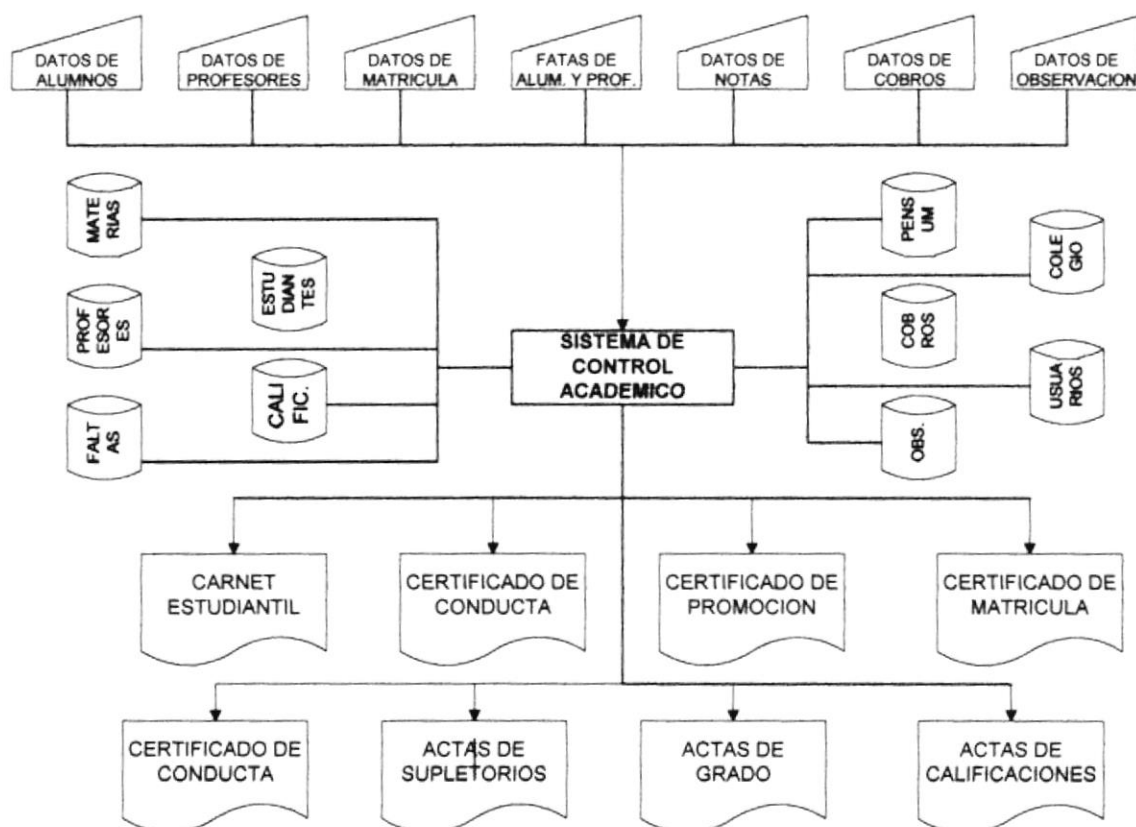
DATOS DE ALUMNOS

DATOS DE PROFESORES

DATOS DE MATRICULA

FATAS DE ALUM. Y PROF.

DATOS DE NOTAS

DATOS DE COBROS

DATOS DE OBSERVACION

MATE RIAS

ESTU DIAN TES

PROF ESOR ES

CALI FIC.

FALT AS

SISTEMA DE CONTROL ACADEMICO

PENS UM

COLE GIO

COB ROS

USUA RIOS

OBS.

CARNET ESTUDIANTIL

CERTIFICADO DE CONDUCTA

CERTIFICADO DE PROMOCION

CERTIFICADO DE MATRICULA

CERTIFICADO DE CONDUCTA

ACTAS DE SUPLETORIOS

ACTAS DE GRADO

ACTAS DE CALIFICACIONES